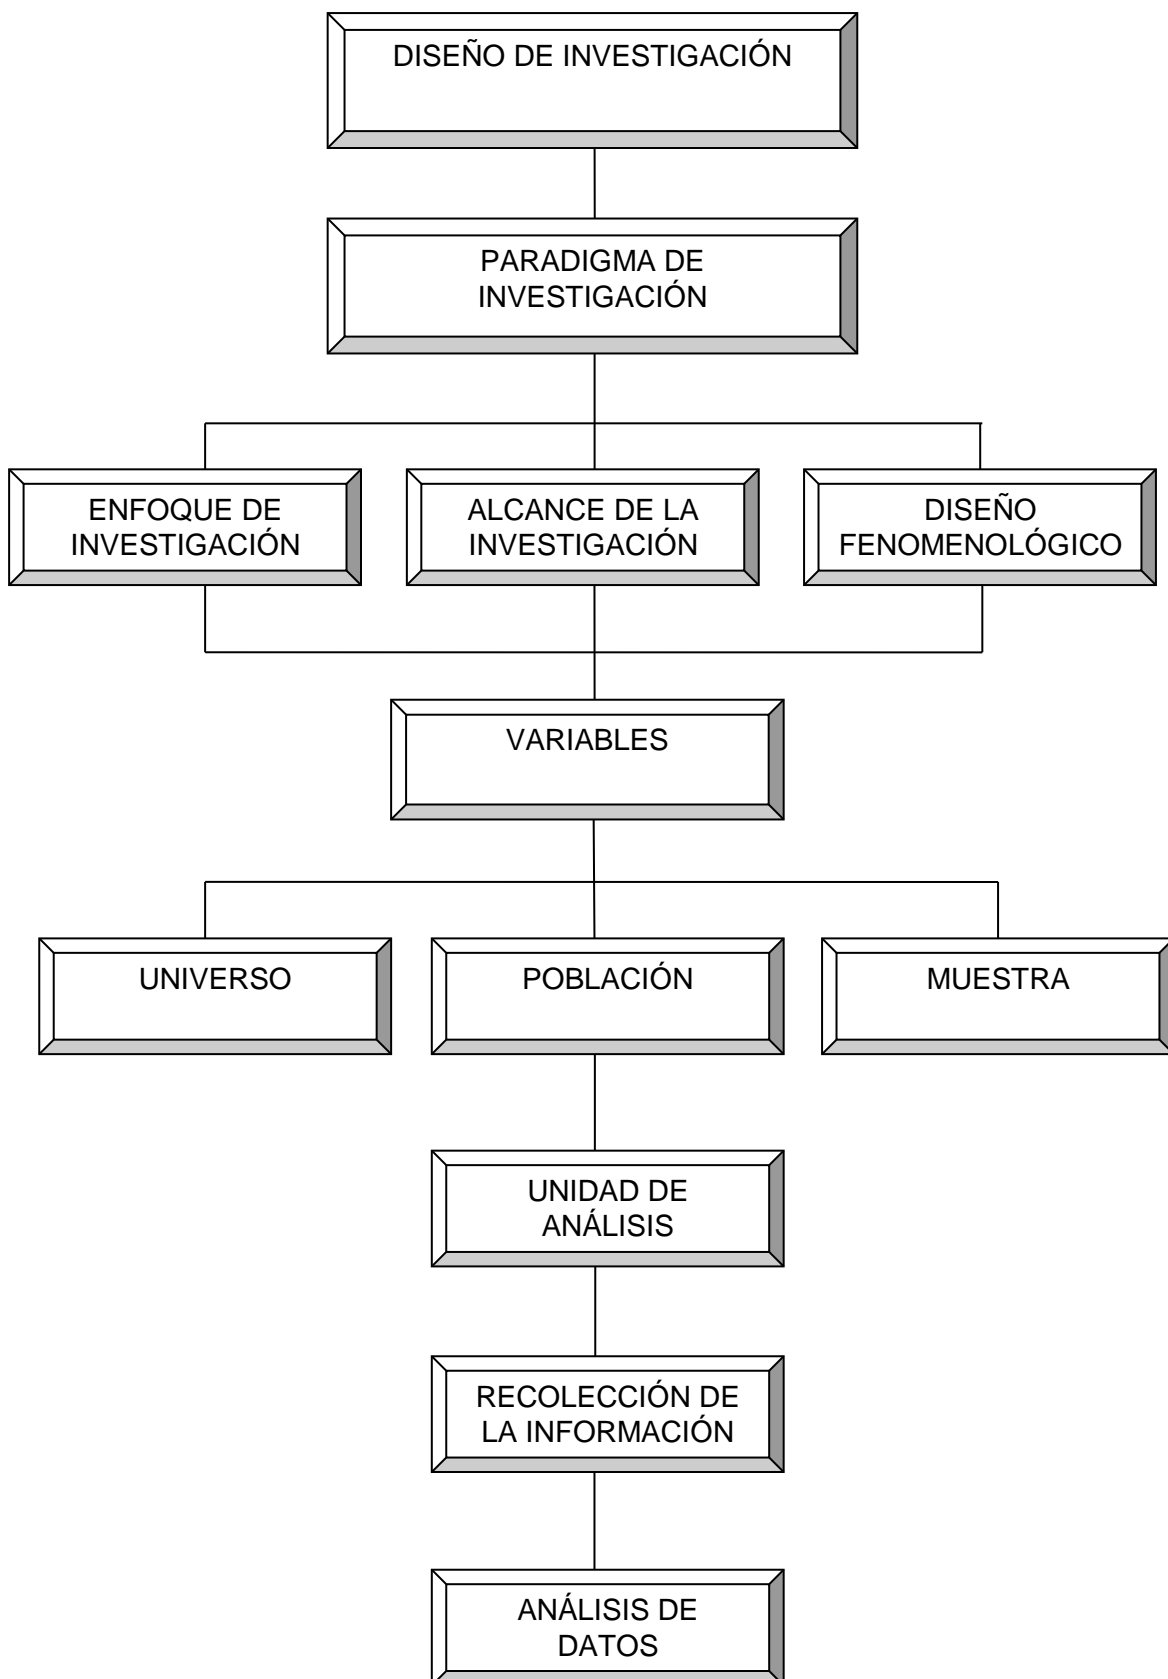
DISEÑO DE INVESTIGACIÓN

PARADIGMA DE INVESTIGACIÓN

ENFOQUE DE INVESTIGACIÓN

ALCANCE DE LA INVESTIGACIÓN

DISEÑO FENOMENOLÓGICO

VARIABLES

UNIVERSO

POBLACIÓN

MUESTRA

UNIDAD DE ANÁLISIS

RECOLECCIÓN DE LA INFORMACIÓN

ANÁLISIS DE DATOS